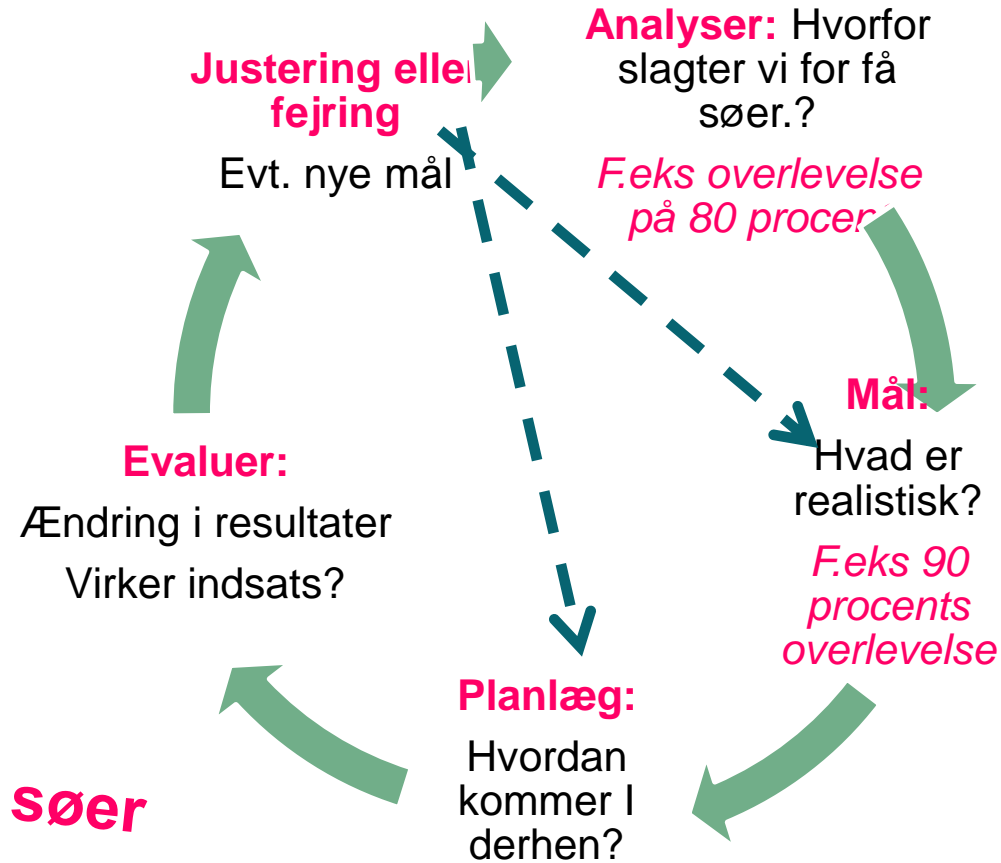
Analyser: Hvorfor slagter vi for få søer.?

F.eks overlevelse på 80 procent

Justering eller fejring

Evt. nye mål

Mål:

Hvad er realistisk?

F.eks 90 procents overlevelse

Evaluer:

Ændring i resultater

Virker indsats?

Planlæg:

Hvordan kommer I derhen?

Søer